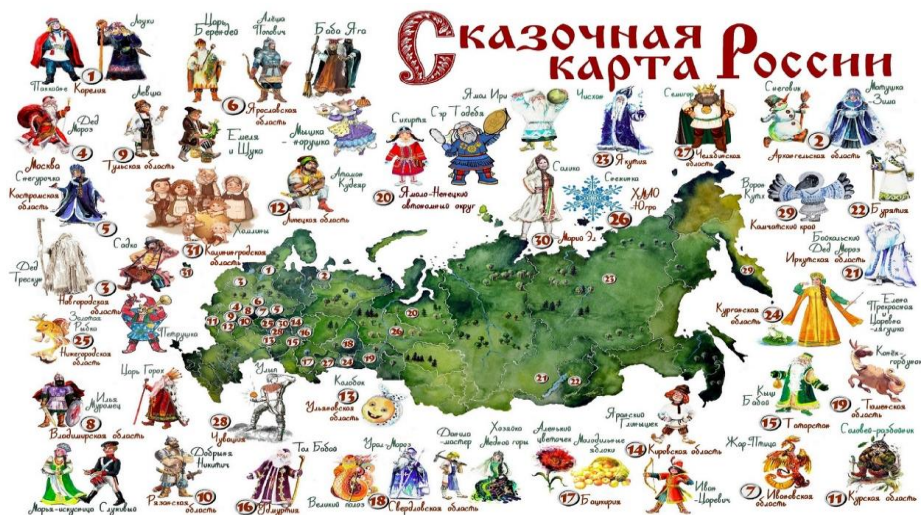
Сказочная карта России

Лоухи
Похъёла 1 Карелия
Царь Берендей
Алёша Попович
Баба Яга
6 Ярославская область
Дед Мороз
4 Москва
Левша
9 Тульская область
Емеля и Щука
Мышка-норушка
Снегурочка
Костромская область 5
Хоббиты
Алпамыш Кудеяр
12 Липецкая область
Сихиртя
Сэр Тадебя
Ямал Ири
20 Ямало-Ненецкий автономный округ
Чисхаан
23 Якутия
Сынгор
27 Челябинская область
Снеговик
Матушка Зима
2 Архангельская область
Садко
31 Калининградская область
Дед Трескун
3 Новгородская область
Золотая Рыбка
25 Нижегородская область
Петрушка
Сайно
Северянка
30 Марий Эл
ХМАО-Югра 26
Ворон Кутх
29 Камчатский край
Байкальский Дед Мороз
Иркутская область 21
22 Бурятия
Курганская область 24
Елена Прекрасная и Царевна-лягушка
Царь Горох
Илья Муромец
8 Владимирская область
28 Чувашия
Улып
Колобок
13 Ульяновская область
Кыш Бабай
15 Татарстан
Конёк-горбунок
19 Тюменская область
Данила-мастер
Хозяйка Медной горы
Аленький цветочек
Молодильные яблоки
Ярополк Гиннишек
14 Кировская область
Жар-Птица
Соловей-разбойник
Марья-искусница
Служивый
Добрыня Никитич
10 Рязанская область
Тол Бабай
16 Удмуртия
Урал-Мороз
Великий полоз
18 Свердловская область
17 Башкирия
Иван-Царевич
7 Ивановская область
11 Курская область